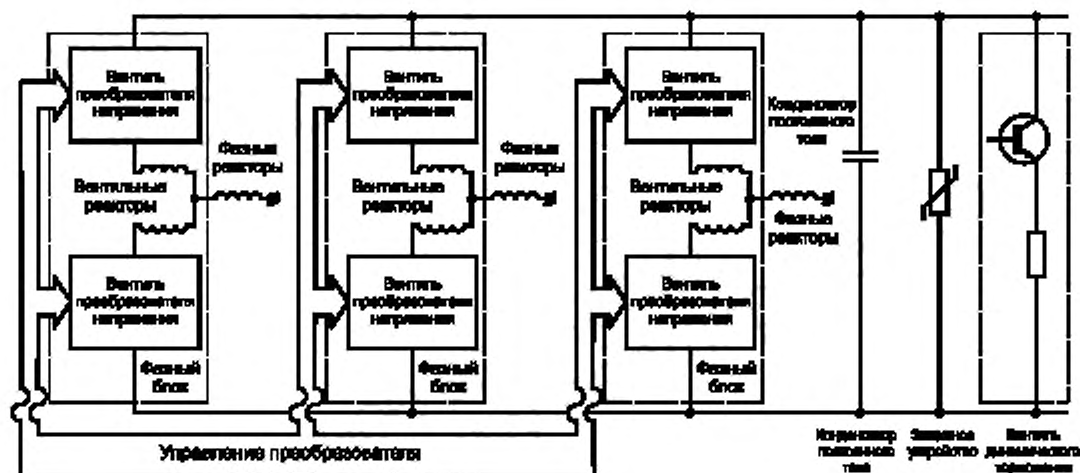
Вентиль преобразователя напряжения

Фазные реакторы

Вентильные реакторы

Вентиль преобразователя напряжения

Фазный блок

Вентиль преобразователя напряжения

Фазные реакторы

Вентильные реакторы

Вентиль преобразователя напряжения

Фазный блок

Вентиль преобразователя напряжения

Конденсатор постоянного тока

Вентильные реакторы

Фазные реакторы

Вентиль преобразователя напряжения

Фазный блок

Управление преобразователя

Конденсатор постоянного тока

Защитное устройство

Вентиль динамического торможения